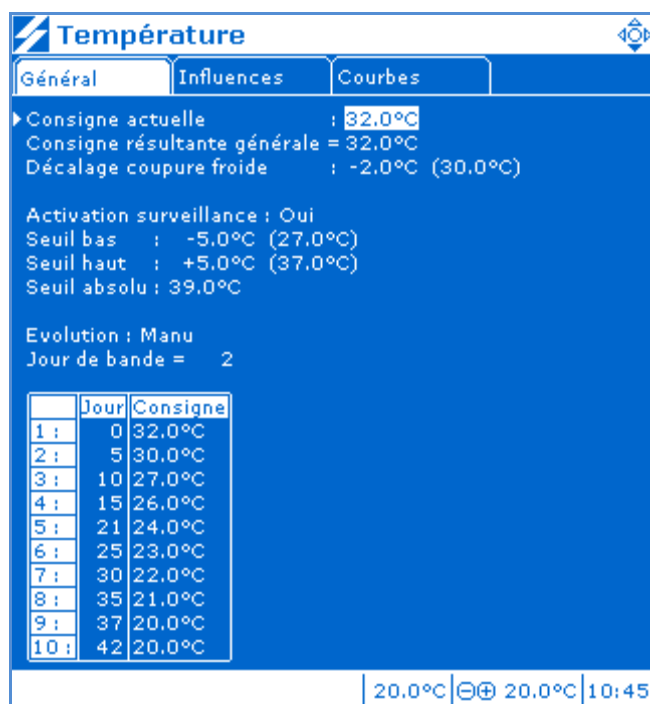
Température

Général | Influences | Courbes

Consigne actuelle : 32.0°C
Consigne résultante générale = 32.0°C
Décalage coupure froide : -2.0°C (30.0°C)

Activation surveillance : Oui
Seuil bas : -5.0°C (27.0°C)
Seuil haut : +5.0°C (37.0°C)
Seuil absolu : 39.0°C

Evolution : Manu
Jour de bande = 2

| | Jour | Consigne |
|---|---|---|
| 1 : | 0 | 32.0°C |
| 2 : | 5 | 30.0°C |
| 3 : | 10 | 27.0°C |
| 4 : | 15 | 26.0°C |
| 5 : | 21 | 24.0°C |
| 6 : | 25 | 23.0°C |
| 7 : | 30 | 22.0°C |
| 8 : | 35 | 21.0°C |
| 9 : | 37 | 20.0°C |
| 10 : | 42 | 20.0°C |

20.0°C | ⊖⊕ 20.0°C | 10:45